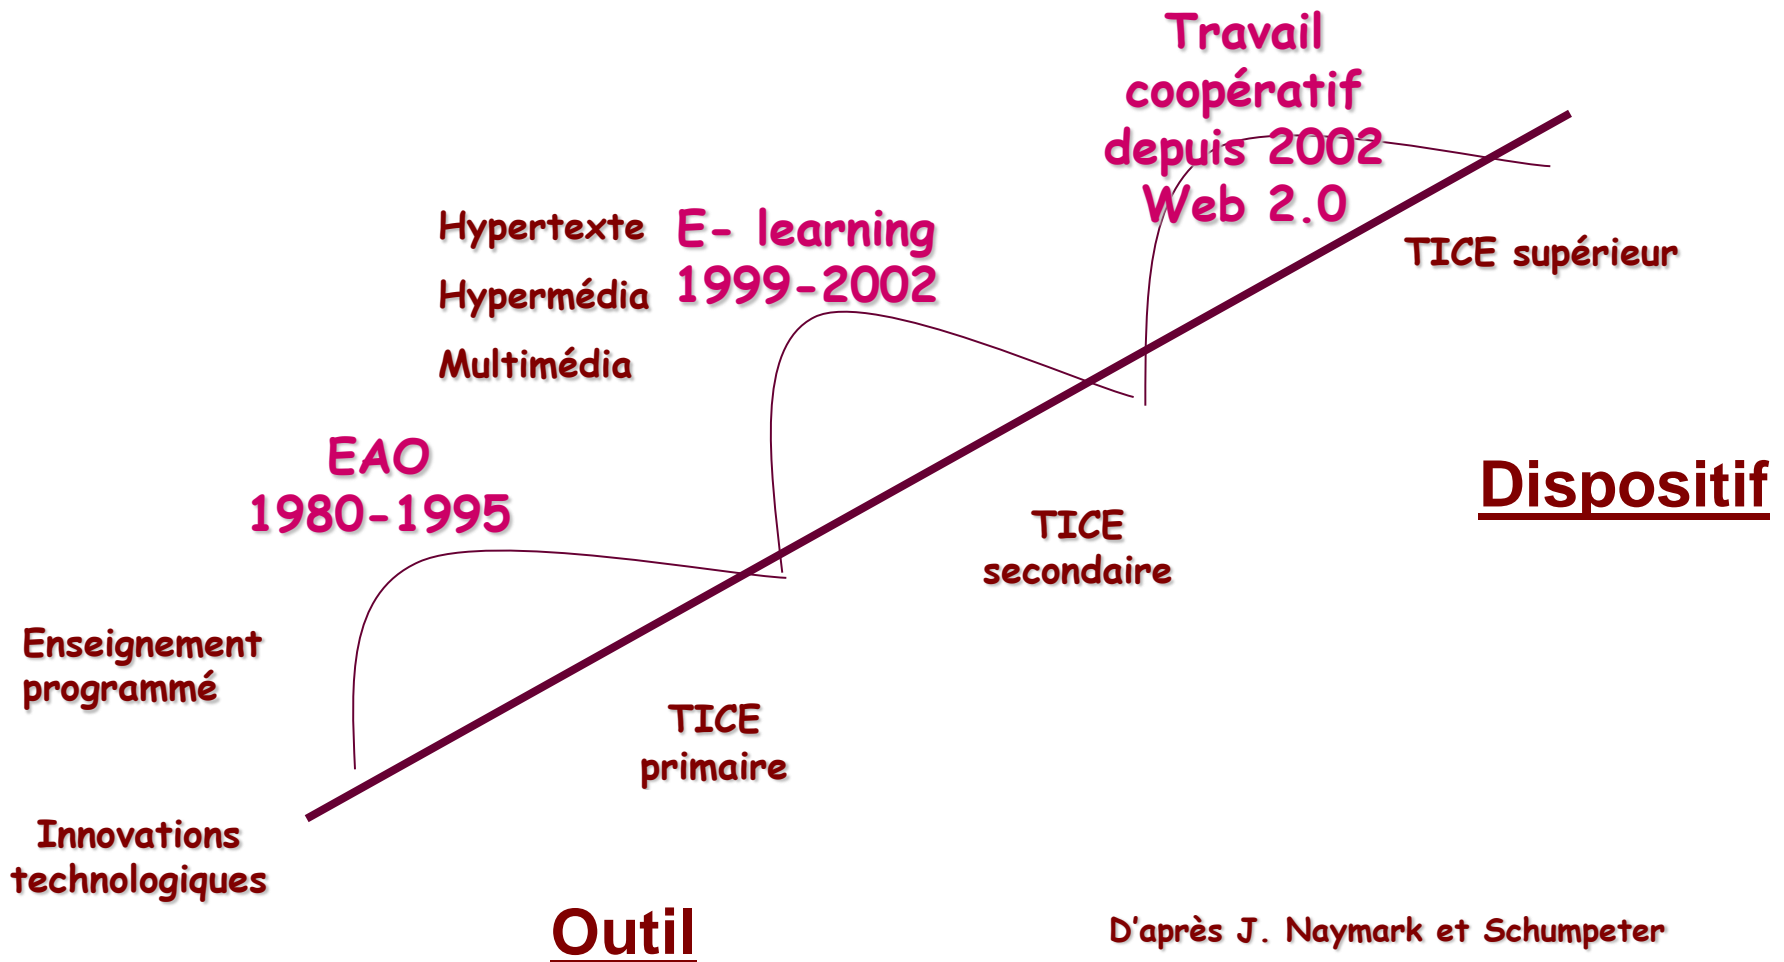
Travail coopératif depuis 2002 Web 2.0

Hypertexte

Hypermédia

Multimédia

E- learning 1999-2002

TICE supérieur

EAO 1980-1995

Dispositif

TICE secondaire

Enseignement programmé

TICE primaire

Innovations technologiques

Outil

D'après J. Naymark et Schumpeter